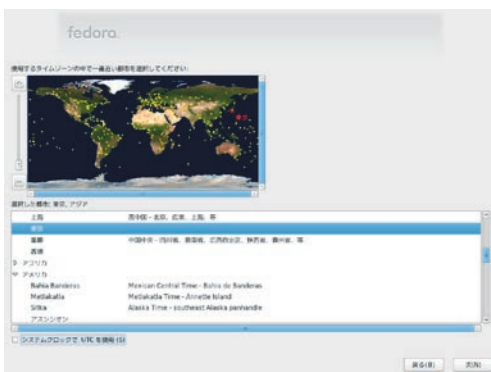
fedora.

使用するタイムゾーンの中で一番近い都市を選択してください:

東京

選択した都市: 東京, アジア

| | |
|---|---|
| 上海 | 西中国 - 北京、広東、上海、等 |
| 東京 | |
| 重慶 | 中国中央 - 四川省、雲南省、広西省北部、陝西省、貴州省、等 |
| 香港 | |
| アフリカ | |
| アメリカ | |
| Bahia Banderas | Mexican Central Time - Bahia de Banderas |
| Metlakatla | Metlakatla Time - Annette Island |
| Sitka | Alaska Time - southeast Alaska panhandle |
| アスンシオン | |

システムクロックで UTC を使用 (S)

戻る(B) 次(N)